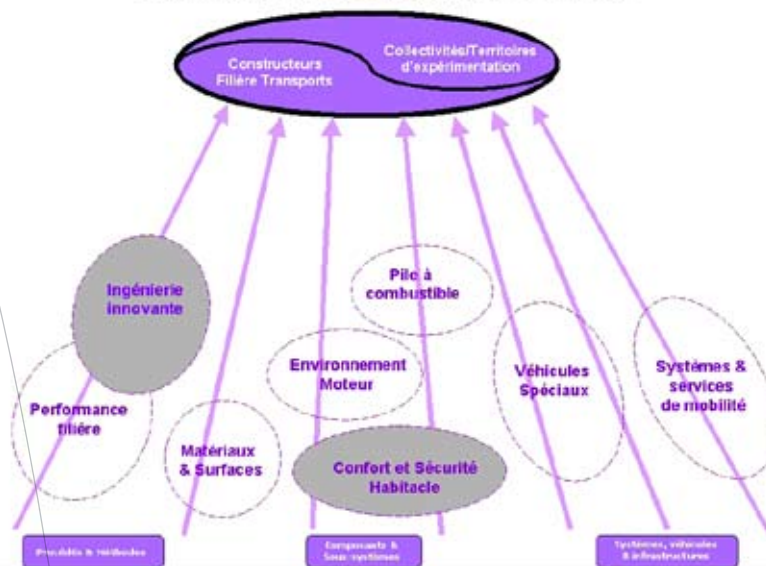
Constructeurs
Filière Transports

Collectivités/Territoires
d'expérimentation

Ingénierie
innovante

Pile à
combustible

Environnement
Moteur

Véhicules
Spéciaux

Systèmes &
services
de mobilité

Performance
filière

Matériaux
& Surfaces

Confort et Sécurité
Habitacle

Procédés & Méthodes

Composants &
Sous-systèmes

Systèmes, véhicules
& infrastructures